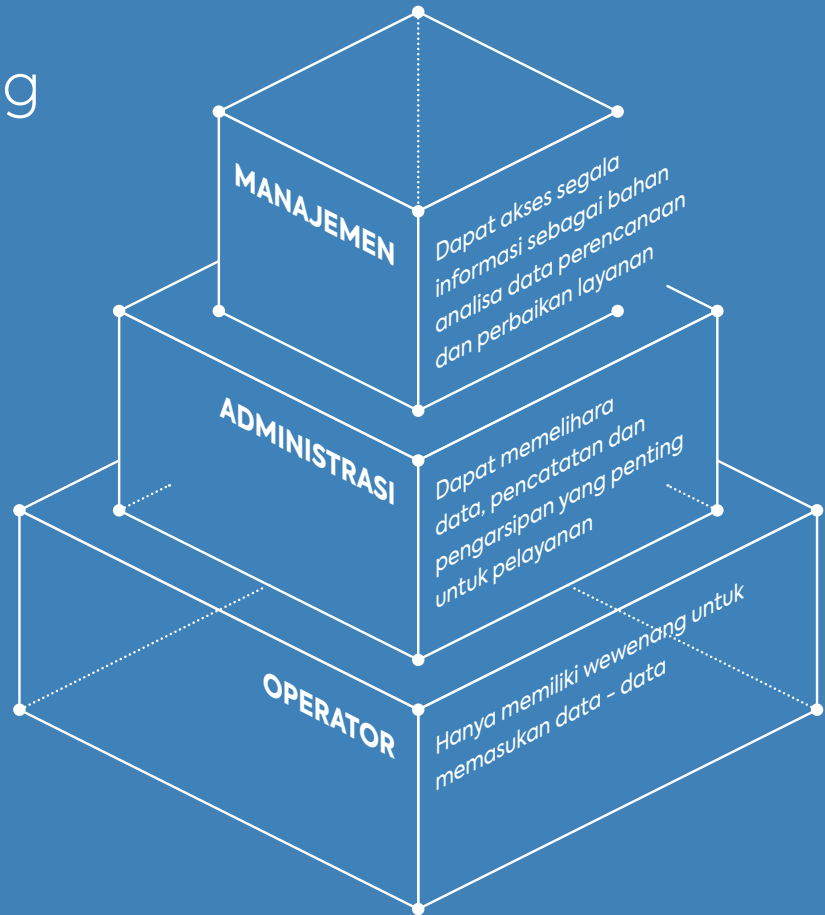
g

MANAJEMEN

Dapat akses segala informasi sebagai bahan analisa data perencanaan dan perbaikan layanan

ADMINISTRASI

Dapat memelihara data, pencatatan dan pengarsipan yang penting untuk pelayanan

OPERATOR

Hanya memiliki wewenang untuk memasukan data - data